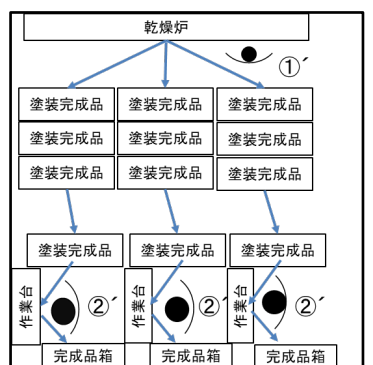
乾燥炉

①´

塗装完成品
塗装完成品
塗装完成品

塗装完成品
塗装完成品
塗装完成品

塗装完成品
塗装完成品
塗装完成品

塗装完成品

塗装完成品

塗装完成品

作業台

②´

作業台

②´

作業台

②´

完成品箱

完成品箱

完成品箱